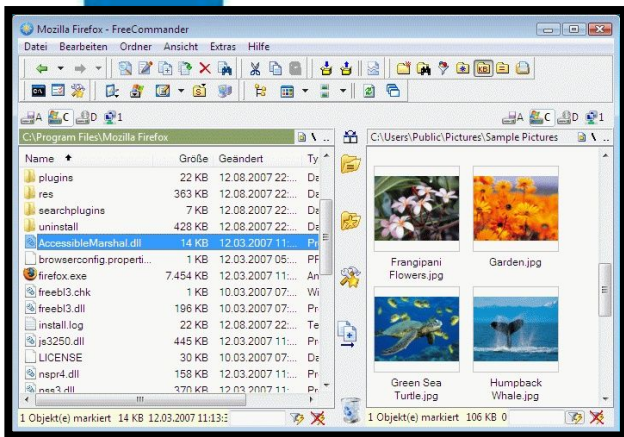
Mozilla Firefox - FreeCommander

Datei Bearbeiten Ordner Ansicht Extras Hilfe

A C D 1

A C D 1

C:\Program Files\Mozilla Firefox

C:\Users\Public\Pictures\Sample Pictures

| Name | Größe | Geändert | Ty |
|---|---|---|---|
| plugins | 22 KB | 12.08.2007 22:... | Da |
| res | 363 KB | 12.08.2007 22:... | Da |
| searchplugins | 7 KB | 12.08.2007 22:... | Da |
| uninstall | 428 KB | 12.08.2007 22:... | Da |
| AccessibleMarshal.dll | 14 KB | 12.03.2007 11:... | Pr |
| browserconfig.properti... | 1 KB | 12.03.2007 05:... | PF |
| firefox.exe | 7.454 KB | 12.03.2007 11:... | An |
| freebl3.chk | 1 KB | 10.03.2007 07:... | Wi |
| freebl3.dll | 196 KB | 10.03.2007 07:... | Pr |
| install.log | 22 KB | 12.08.2007 22:... | Te |
| js3250.dll | 445 KB | 12.03.2007 11:... | Pr |
| LICENSE | 30 KB | 10.03.2007 07:... | Da |
| nspr4.dll | 158 KB | 12.03.2007 11:... | Pr |
| nss3.dll | 370 KB | 12.03.2007 11:... | Pr |

Frangipani Flowers.jpg

Garden.jpg

Green Sea Turtle.jpg

Humpback Whale.jpg

1 Objekt(e) markiert 14 KB 12.03.2007 11:13:3

1 Objekt(e) markiert 106 KB 0